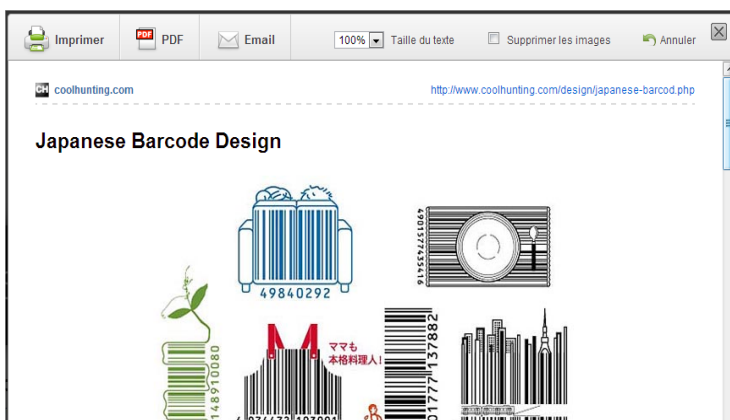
Imprimer PDF Email 100% Taille du texte Supprimer les images Annuler

CH coolhunting.com http://www.coolhunting.com/design/japanese-barcod.php

Japanese Barcode Design

49840292

4901577435416

14891008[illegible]

ママも
本格料理人!

01777137882